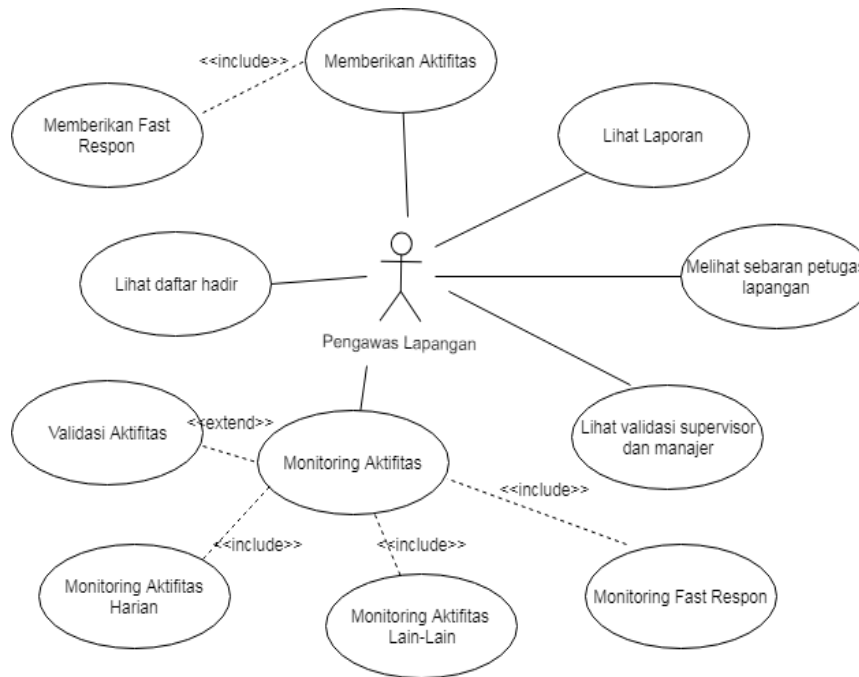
<<include>>
Memberikan Aktifitas
Memberikan Fast Respon
Lihat Laporan
Lihat daftar hadir
Melihat sebaran petugas lapangan
Pengawas Lapangan
Validasi Aktifitas
<<extend>>
Monitoring Aktifitas
Lihat validasi supervisor dan manajer
<<include>>
<<include>>
<<include>>
Monitoring Aktifitas Harian
Monitoring Aktifitas Lain-Lain
Monitoring Fast Respon